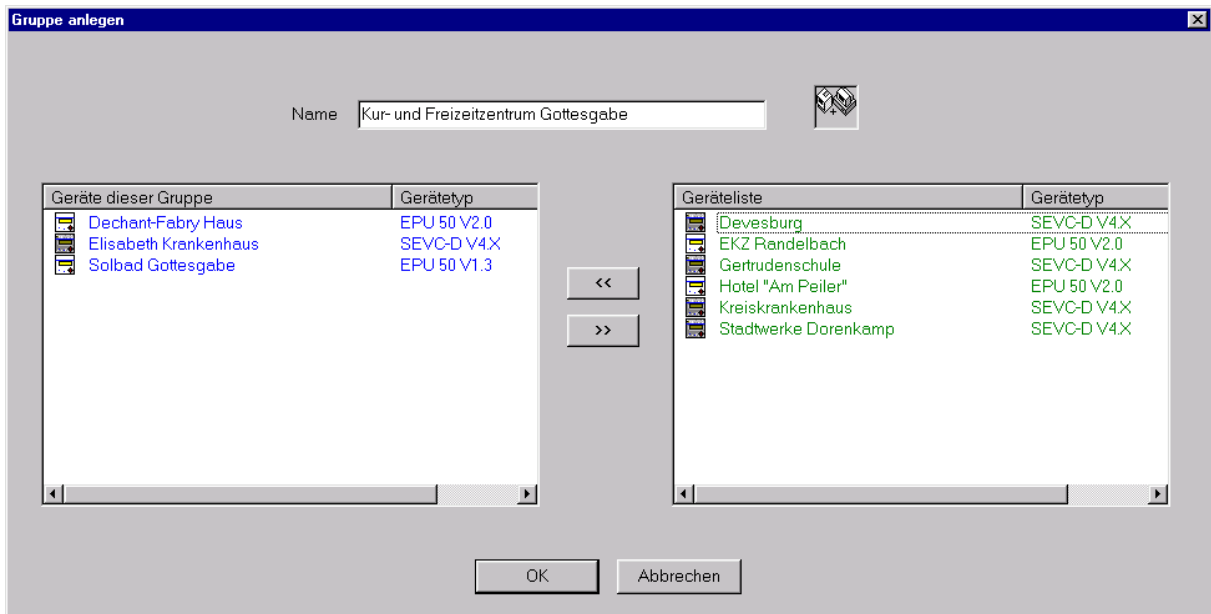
Gruppe anlegen

Name Kur- und Freizeitzentrum Gottesgabe

| Geräte dieser Gruppe | Gerätetyp |
|---|---|
| Dechant-Fabry Haus | EPU 50 V2.0 |
| Elisabeth Krankenhaus | SEVC-D V4.X |
| Solbad Gottesgabe | EPU 50 V1.3 |

<<

>>

| Geräteliste | Gerätetyp |
|---|---|
| Devesburg | SEVC-D V4.X |
| EKZ Randelbach | EPU 50 V2.0 |
| Gertrudenschule | SEVC-D V4.X |
| Hotel "Am Peiler" | EPU 50 V2.0 |
| Kreiskrankenhaus | SEVC-D V4.X |
| Stadtwerke Dorenkamp | SEVC-D V4.X |

OK Abbrechen